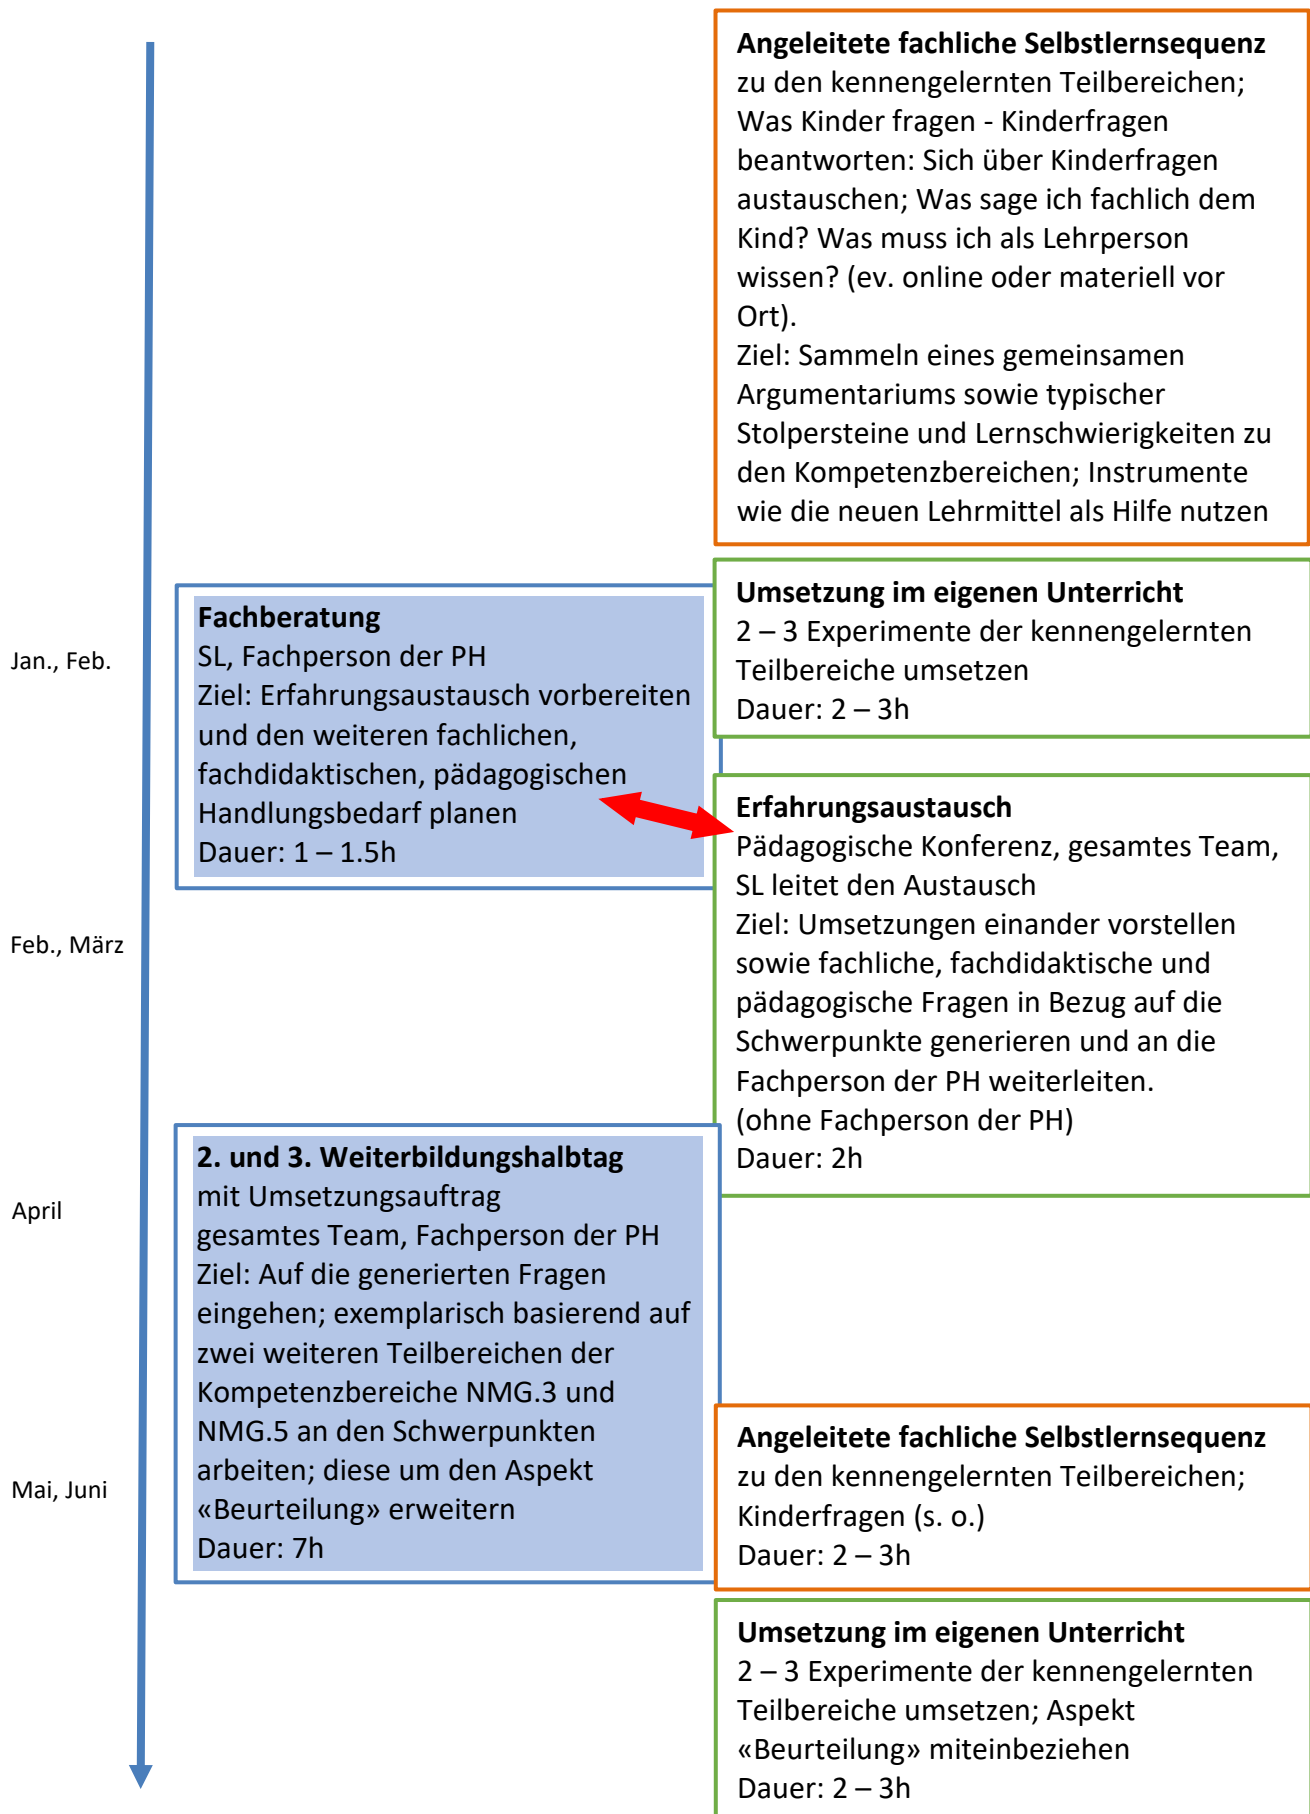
**Angeleitete fachliche Selbstlernsequenz** zu den kennengelernten Teilbereichen; Was Kinder fragen - Kinderfragen beantworten: Sich über Kinderfragen austauschen; Was sage ich fachlich dem Kind? Was muss ich als Lehrperson wissen? (ev. online oder materiell vor Ort).
Ziel: Sammeln eines gemeinsamen Argumentariums sowie typischer Stolpersteine und Lernschwierigkeiten zu den Kompetenzbereichen; Instrumente wie die neuen Lehrmittel als Hilfe nutzen

Jan., Feb.

**Fachberatung**
SL, Fachperson der PH
Ziel: Erfahrungsaustausch vorbereiten und den weiteren fachlichen, fachdidaktischen, pädagogischen Handlungsbedarf planen
Dauer: 1 – 1.5h

**Umsetzung im eigenen Unterricht**
2 – 3 Experimente der kennengelernten Teilbereiche umsetzen
Dauer: 2 – 3h

**Erfahrungsaustausch**
Pädagogische Konferenz, gesamtes Team, SL leitet den Austausch
Ziel: Umsetzungen einander vorstellen sowie fachliche, fachdidaktische und pädagogische Fragen in Bezug auf die Schwerpunkte generieren und an die Fachperson der PH weiterleiten.
(ohne Fachperson der PH)
Dauer: 2h

Feb., März

April

**2. und 3. Weiterbildungshalbtag**
mit Umsetzungsauftrag
gesamtes Team, Fachperson der PH
Ziel: Auf die generierten Fragen eingehen; exemplarisch basierend auf zwei weiteren Teilbereichen der Kompetenzbereiche NMG.3 und NMG.5 an den Schwerpunkten arbeiten; diese um den Aspekt «Beurteilung» erweitern
Dauer: 7h

Mai, Juni

**Angeleitete fachliche Selbstlernsequenz**
zu den kennengelernten Teilbereichen; Kinderfragen (s. o.)
Dauer: 2 – 3h

**Umsetzung im eigenen Unterricht**
2 – 3 Experimente der kennengelernten Teilbereiche umsetzen; Aspekt «Beurteilung» miteinbeziehen
Dauer: 2 – 3h